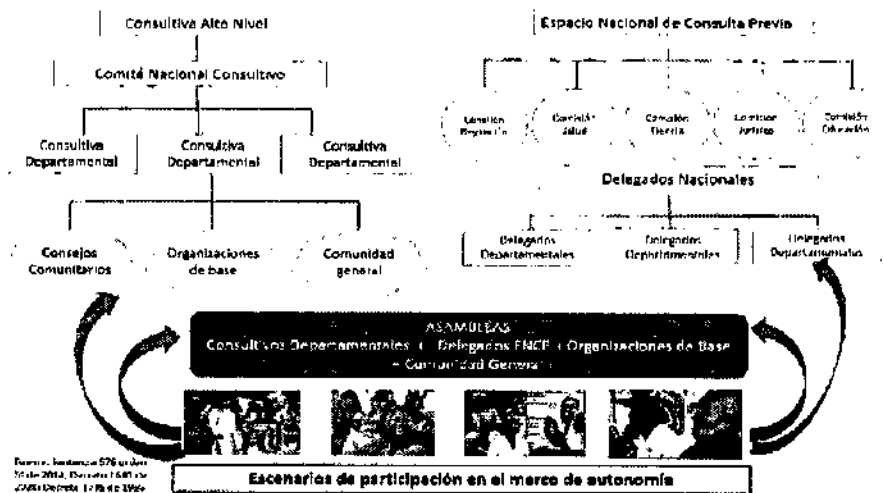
Consultiva Alto Nivel

Comité Nacional Consultivo

Consultiva Departamental

Consultiva Departamental

Consultiva Departamental

Consejos Comunitarios

Organizaciones de base

Comunidad general

Espacio Nacional de Consulta Previa

Comisión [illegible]

Comisión Salud

Comisión Tierras

Comisión Jurídica

Comisión Educación

Delegados Nacionales

Delegados Departamentales

Delegados Departamentales

Delegados Departamentales

ASAMBLEAS
Consultivas Departamentales + Delegados ENCP + Organizaciones de Base + Comunidad General

Fuente: Sentencia 576 de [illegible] 2014, Decreto 1640 de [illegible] Decreto 1745 de 1995

Escenarios de participación en el marco de autonomía